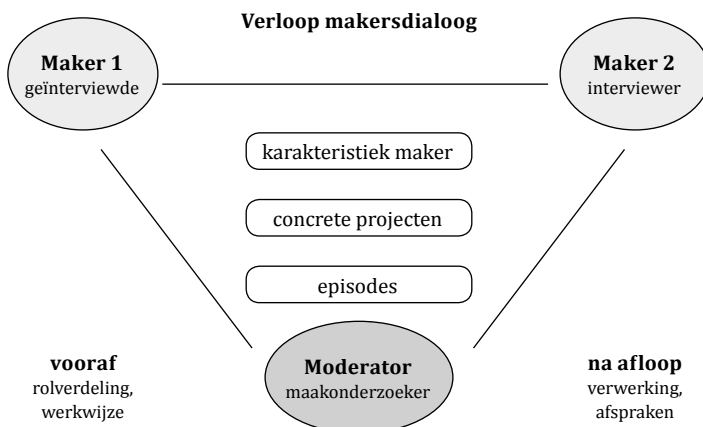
**Verloop makersdialoog**

**Maker 1**
geïnterviewde

**Maker 2**
interviewer

karakteristiek maker

concrete projecten

episodes

**vooraf**
rolverdeling,
werkwijze

**Moderator**
maakonderzoeker

**na afloop**
verwerking,
afspraken